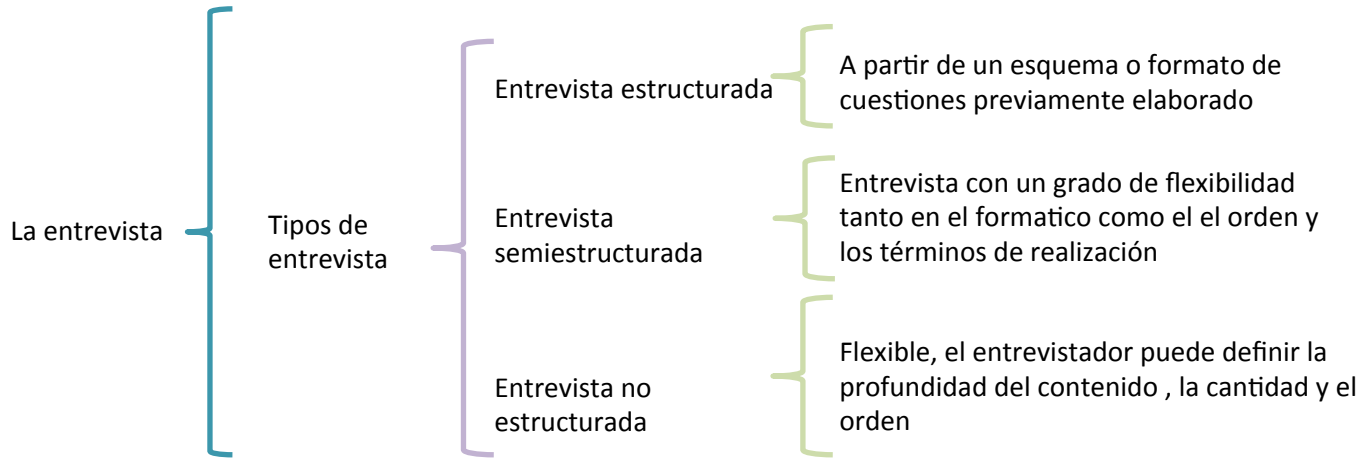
La entrevista

Tipos de entrevista

Entrevista estructurada

A partir de un esquema o formato de cuestiones previamente elaborado

Entrevista semiestructurada

Entrevista con un grado de flexibilidad tanto en el formatico como el el orden y los términos de realización

Entrevista no estructurada

Flexible, el entrevistador puede definir la profundidad del contenido , la cantidad y el orden